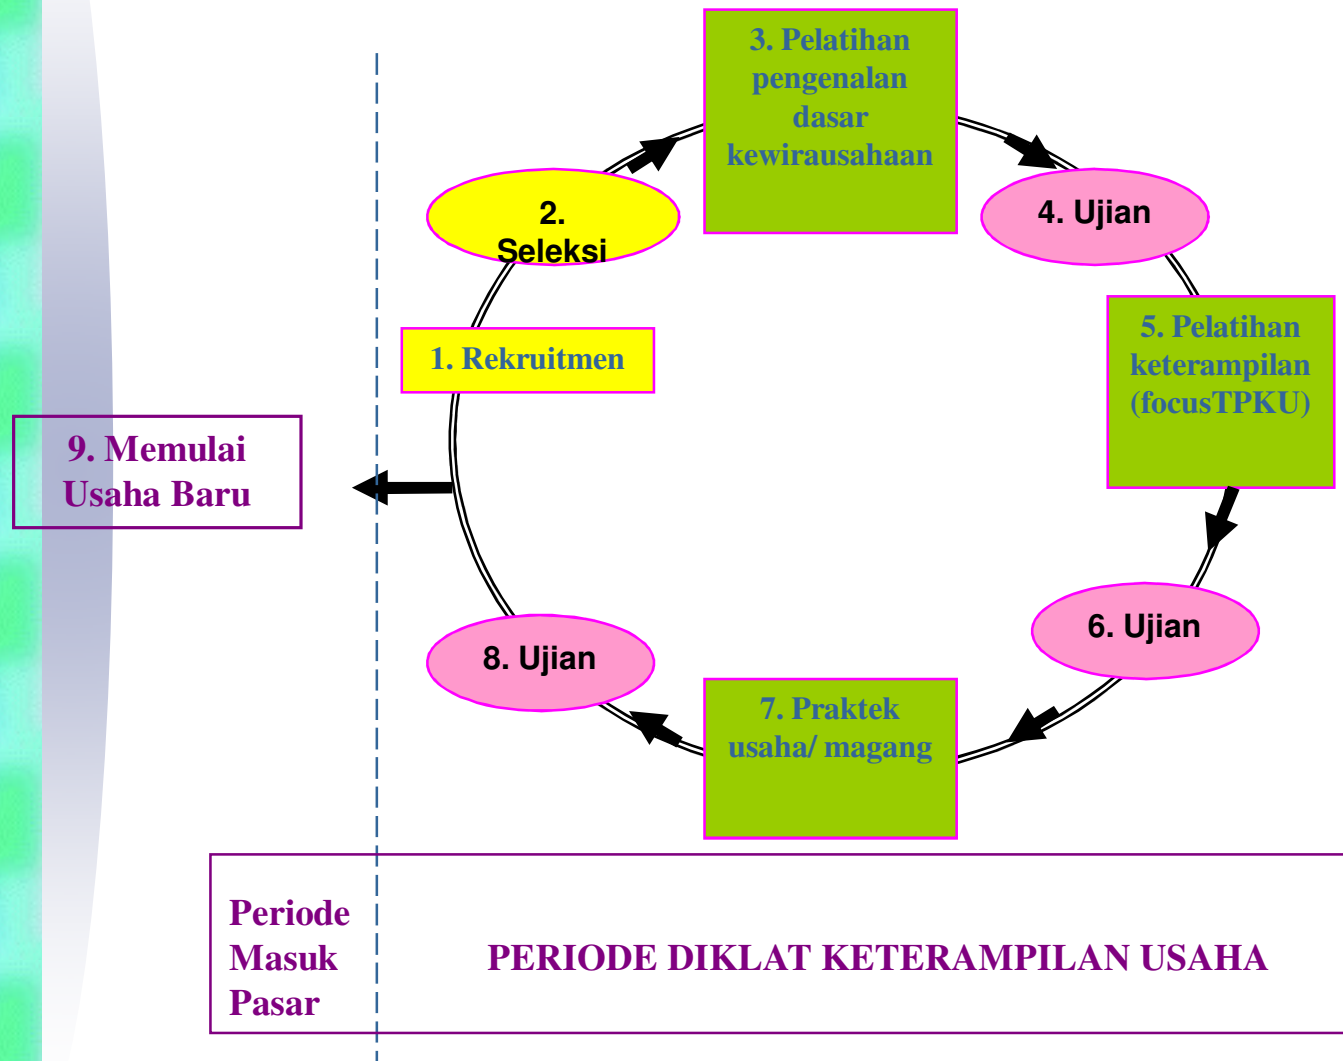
3. Pelatihan pengenalan dasar kewirausahaan

2. Seleksi

4. Ujian

1. Rekruitmen

5. Pelatihan keterampilan (focusTPKU)

9. Memulai Usaha Baru

6. Ujian

8. Ujian

7. Praktek usaha/ magang

Periode Masuk Pasar

PERIODE DIKLAT KETERAMPILAN USAHA